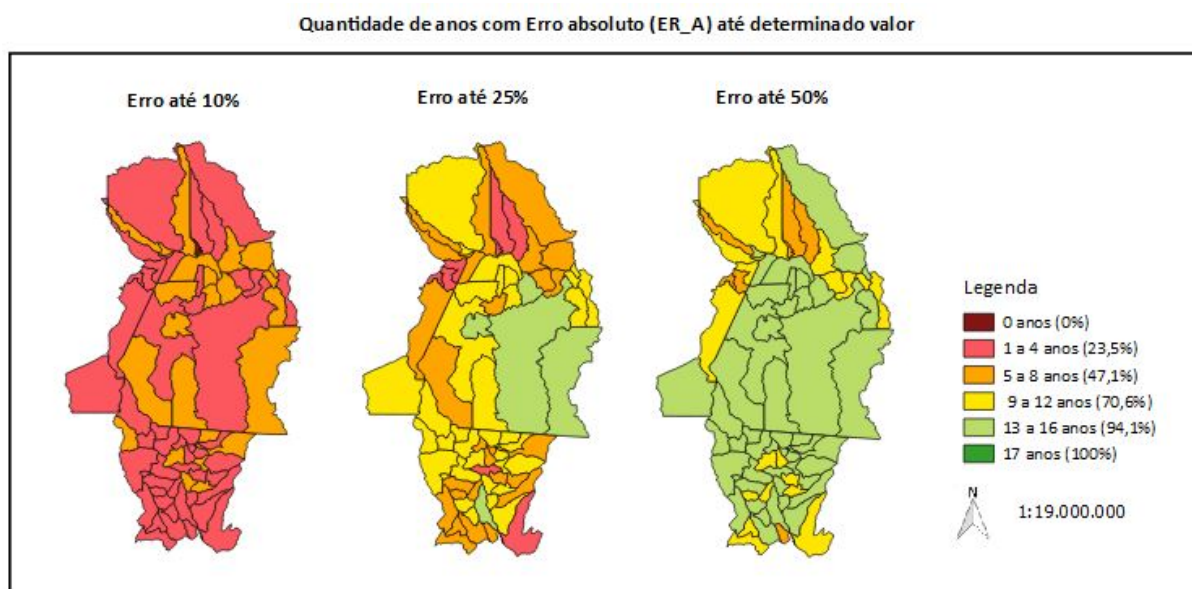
Quantidade de anos com Erro absoluto (ER_A) até determinado valor

Erro até 10%

Erro até 25%

Erro até 50%

Legenda

0 anos (0%)

1 a 4 anos (23,5%)

5 a 8 anos (47,1%)

9 a 12 anos (70,6%)

13 a 16 anos (94,1%)

17 anos (100%)

N

1:19.000.000